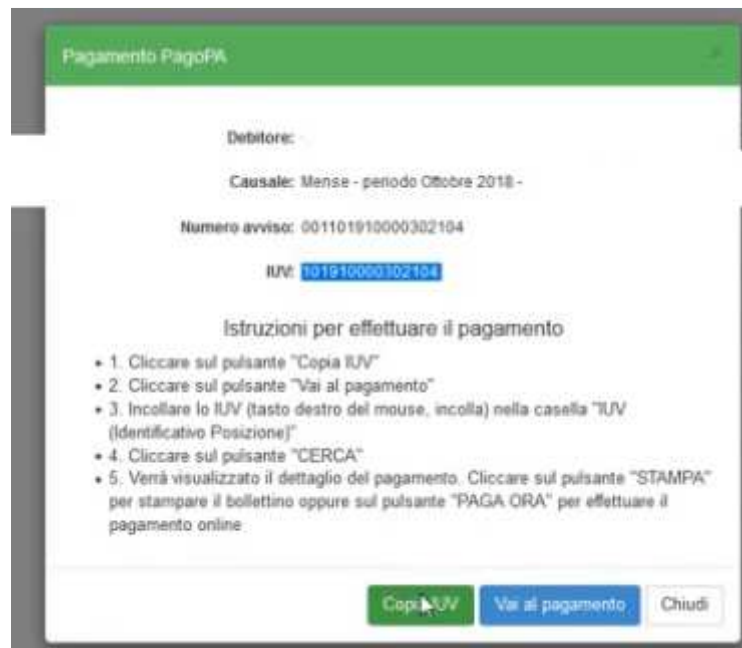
Pagamento PagoPA

Debitore:

Causale: Mense - periodo Ottobre 2018 -

Numero avviso: 001101910000302104

IUV: 101910000302104

Istruzioni per effettuare il pagamento

- 1. Cliccare sul pulsante "Copia IUV"
- 2. Cliccare sul pulsante "Vai al pagamento"
- 3. Incollare lo IUV (tasto destro del mouse, incolla) nella casella "IUV (Identificativo Posizione)"
- 4. Cliccare sul pulsante "CERCA"
- 5. Verrà visualizzato il dettaglio del pagamento. Cliccare sul pulsante "STAMPA" per stampare il bollettino oppure sul pulsante "PAGA ORA" per effettuare il pagamento online

Copia IUV | Vai al pagamento | Chiudi